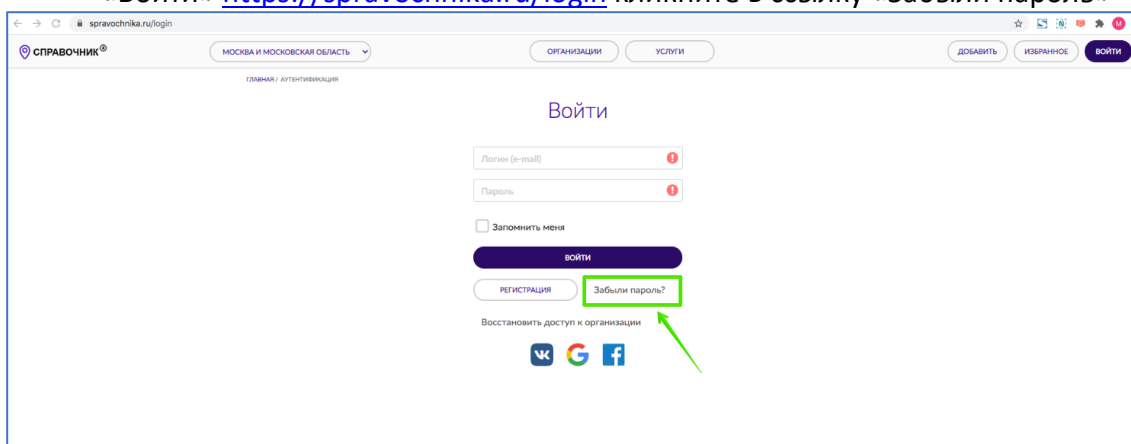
«Войти» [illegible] кликните в ссылку «Забыли пароль»

spravochnika.ru/login

СПРАВОЧНИК

МОСКВА И МОСКОВСКАЯ ОБЛАСТЬ

ОРГАНИЗАЦИИ

УСЛУГИ

ДОБАВИТЬ

ИЗБРАННОЕ

ВОЙТИ

ГЛАВНАЯ / АУТЕНТИФИКАЦИЯ

Войти

Логин (e-mail)

Пароль

Запомнить меня

ВОЙТИ

РЕГИСТРАЦИЯ

Забыли пароль?

Восстановить доступ к организации